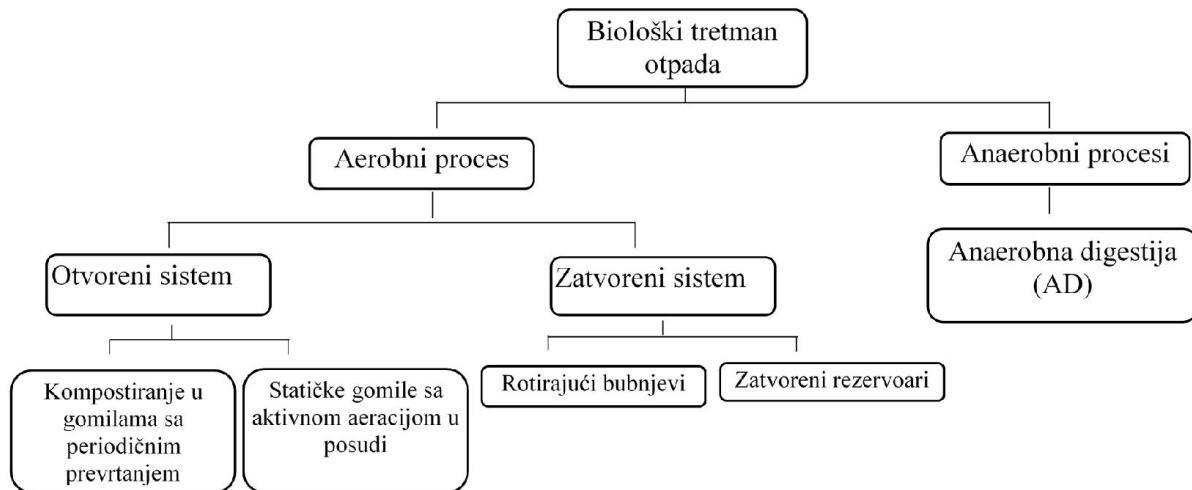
Biološki tretman otpada

Aerobni proces

Anaerobni procesi

Otvoreni sistem

Zatvoreni sistem

Anaerobna digestija (AD)

Kompostiranje u gomilama sa periodičnim prevrtanjem

Statičke gomile sa aktivnom aeracijom u posudi

Rotirajući bubnjevi

Zatvoreni rezervoari